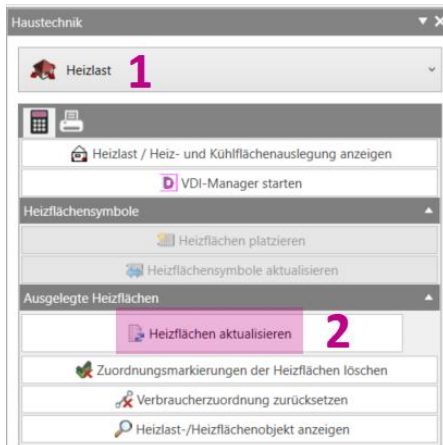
Haustechnik

Heizlast 1

Heizlast / Heiz- und Kühlflächenauslegung anzeigen

D VDI-Manager starten

Heizflächensymbole

Heizflächen platzieren

Heizflächensymbole aktualisieren

Ausgelegte Heizflächen

Heizflächen aktualisieren 2

Zuordnungsmarkierungen der Heizflächen löschen

Verbraucherzuordnung zurücksetzen

Heizlast-/Heizflächenobjekt anzeigen